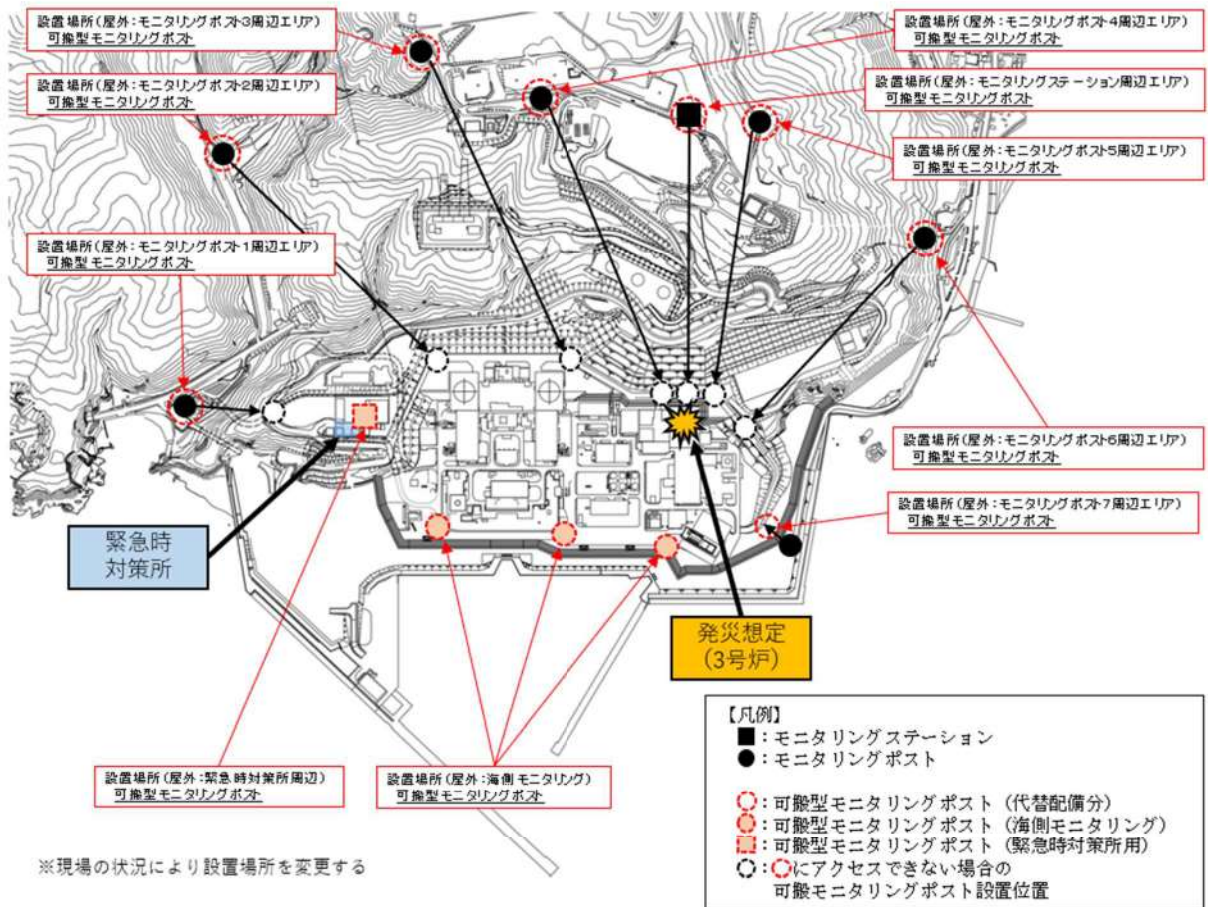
設置場所(屋外:モニタリングポスト3周辺エリア)
可搬型モニタリングポスト

設置場所(屋外:モニタリングポスト4周辺エリア)
可搬型モニタリングポスト

設置場所(屋外:モニタリングポスト2周辺エリア)
可搬型モニタリングポスト

設置場所(屋外:モニタリングステーション周辺エリア)
可搬型モニタリングポスト

設置場所(屋外:モニタリングポスト5周辺エリア)
可搬型モニタリングポスト

設置場所(屋外:モニタリングポスト1周辺エリア)
可搬型モニタリングポスト

設置場所(屋外:モニタリングポスト6周辺エリア)
可搬型モニタリングポスト

設置場所(屋外:モニタリングポスト7周辺エリア)
可搬型モニタリングポスト

緊急時対策所

発災想定
(3号炉)

【凡例】
■:モニタリングステーション
●:モニタリングポスト
○:可搬型モニタリングポスト(代替配備分)
○:可搬型モニタリングポスト(海側モニタリング)
□:可搬型モニタリングポスト(緊急時対策所用)
○:○にアクセスできない場合の
可搬モニタリングポスト設置位置

設置場所(屋外:緊急時対策所周辺)
可搬型モニタリングポスト

設置場所(屋外:海側モニタリング)
可搬型モニタリングポスト

※現場の状況により設置場所を変更する